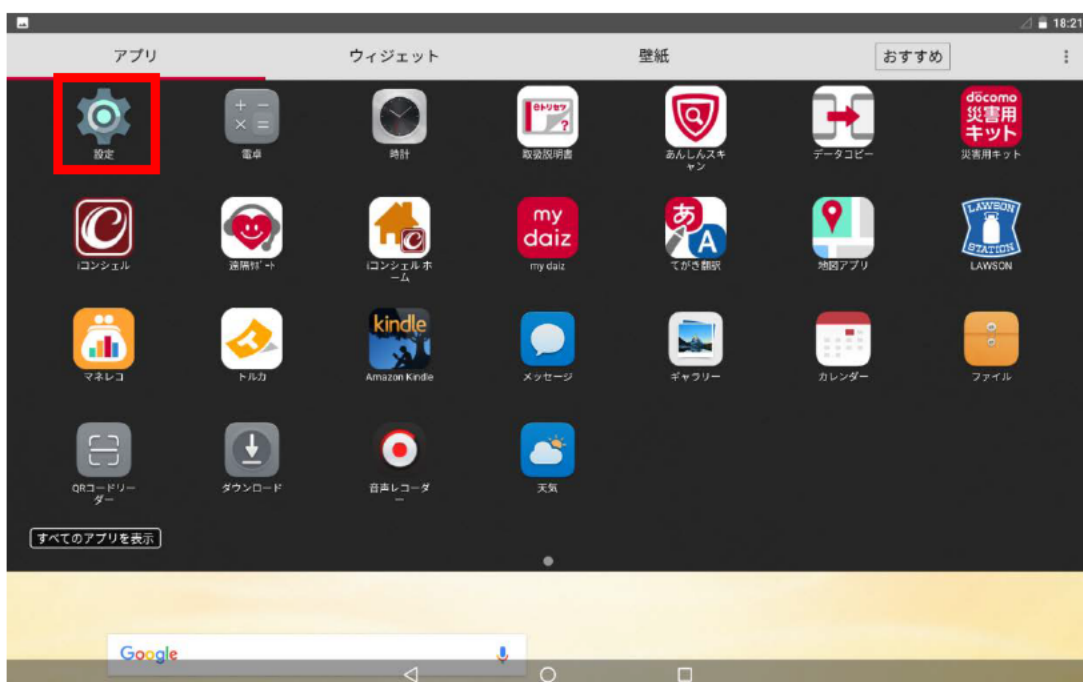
18:21

アプリ　ウィジェット　壁紙　おすすめ

設定
電卓
時計
トリセツ
?
取扱説明書
あんしんスキャン
データコピー
docomo
災害用
キット
災害用キット

iコンシェル
遠隔サポート
iコンシェル ホーム
my
daiz
my daiz
あ
A
てがき翻訳
地図アプリ
LAWSON STATION
LAWSON

マネレコ
トルカ
kindle
Amazon Kindle
メッセージ
ギャラリー
カレンダー
ファイル

QRコードリーダー
ダウンロード
音声レコーダー
天気

すべてのアプリを表示

Google